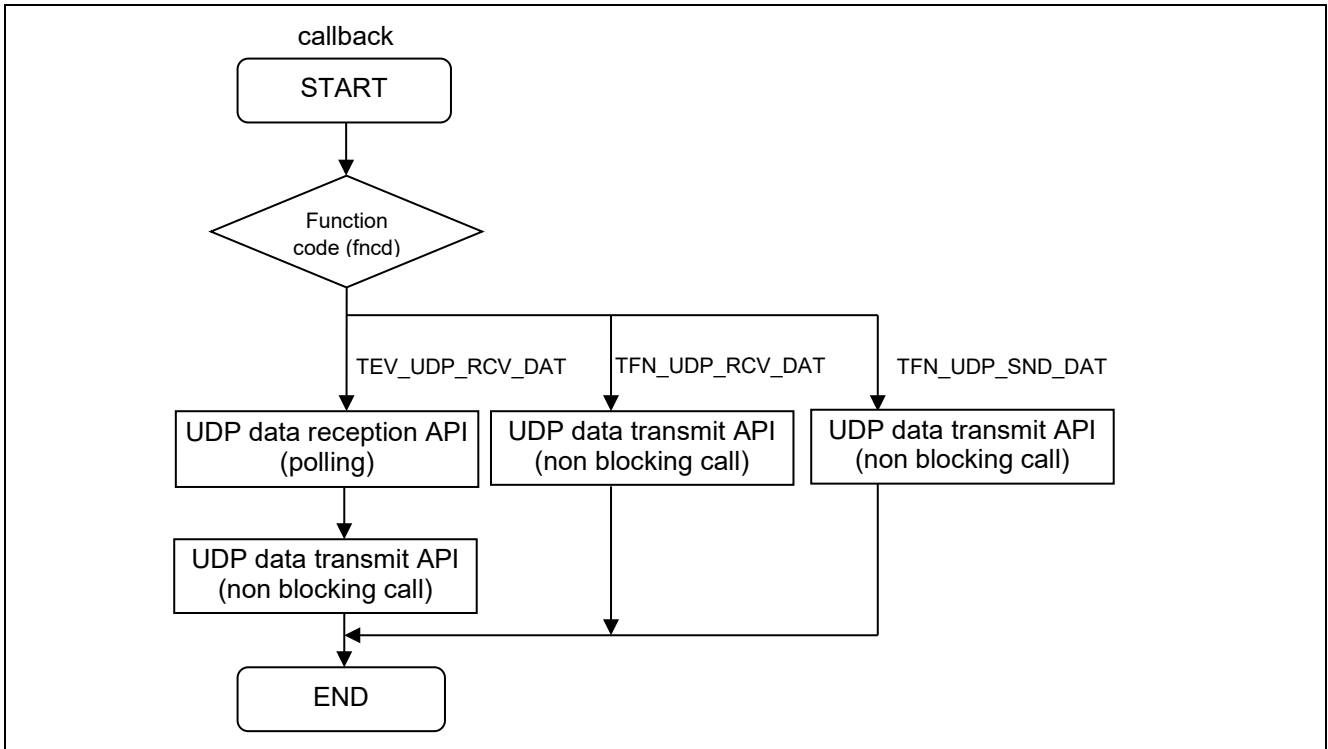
callback

START

Function code (fncd)

TEV_UDP_RCV_DAT

TFN_UDP_RCV_DAT

TFN_UDP_SND_DAT

UDP data reception API (polling)

UDP data transmit API (non blocking call)

UDP data transmit API (non blocking call)

UDP data transmit API (non blocking call)

END